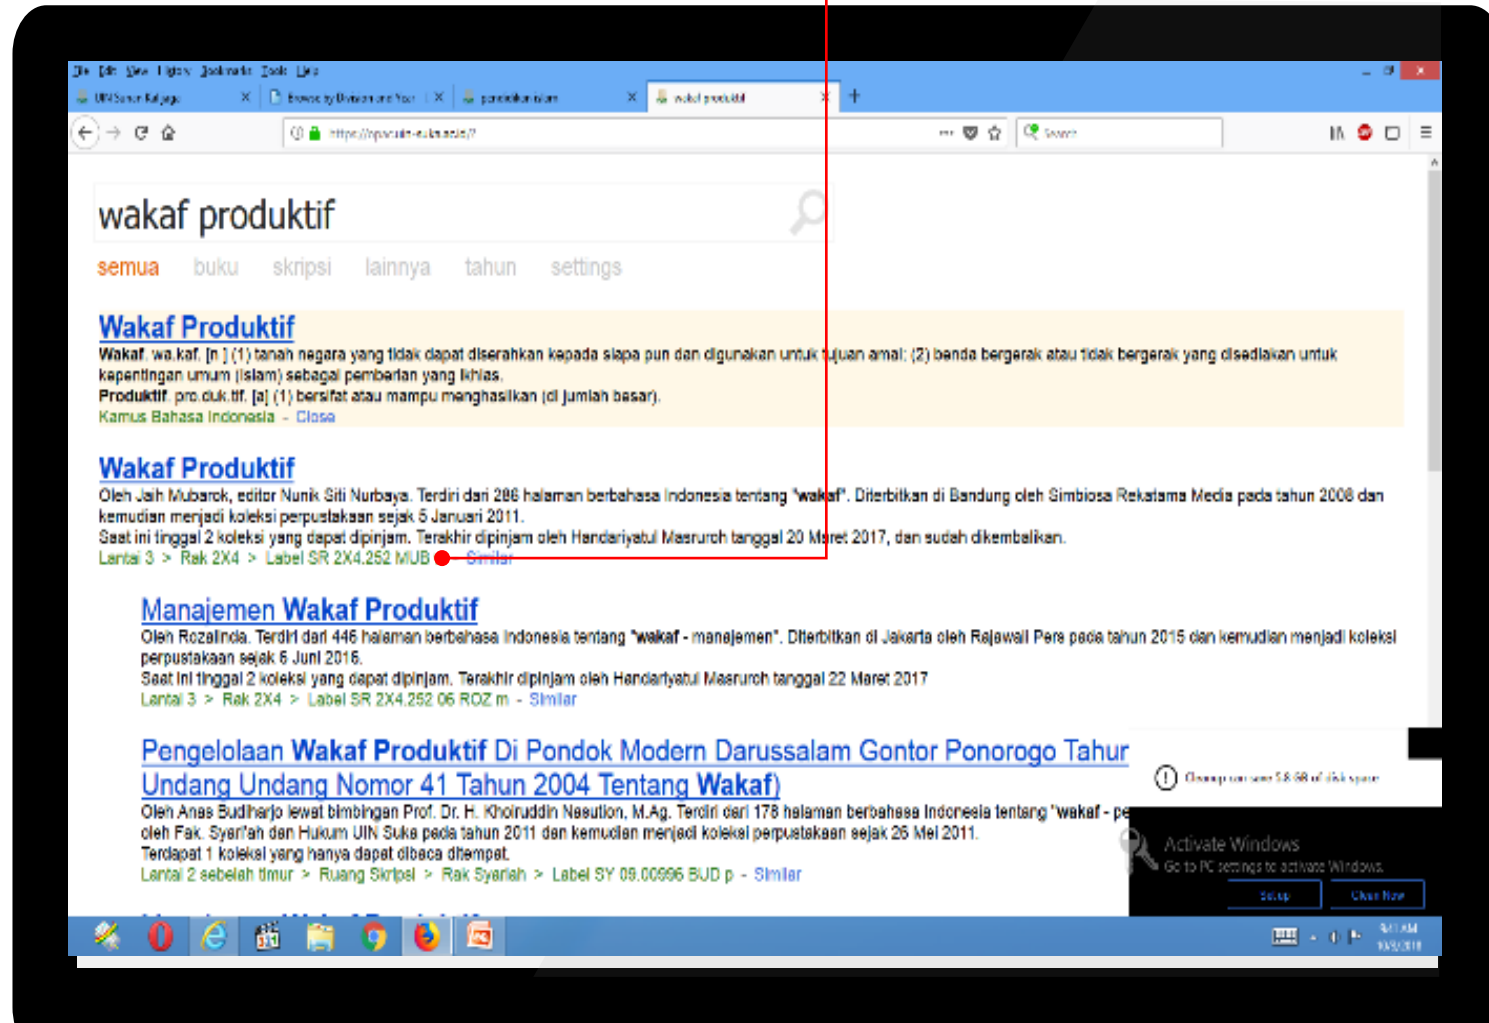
File Edit View History Bookmarks Tools Help

UIN Sunan Kalijaga | Browse by Division and Year | pendidikan islam | wakaf produktif

https://opac.uin-suka.ac.id/?

Search

wakaf produktif

semua buku skripsi lainnya tahun settings

Wakaf Produktif

Wakaf. wa.kaf. [n ] (1) tanah negara yang tidak dapat diserahkan kepada siapa pun dan digunakan untuk tujuan amal; (2) benda bergerak atau tidak bergerak yang disediakan untuk kepentingan umum (Islam) sebagai pemberian yang ikhlas.

Produktif. pro.duk.tif. [a] (1) bersifat atau mampu menghasilkan (dl jumlah besar).

Kamus Bahasa Indonesia - Close

Wakaf Produktif

Oleh Jaih Mubarok, editor Nunik Siti Nurbaya. Terdiri dari 286 halaman berbahasa Indonesia tentang "wakaf". Diterbitkan di Bandung oleh Simbiosa Rekatama Media pada tahun 2008 dan kemudian menjadi koleksi perpustakaan sejak 5 Januari 2011.

Saat ini tinggal 2 koleksi yang dapat dipinjam. Terakhir dipinjam oleh Handariyatul Masruroh tanggal 20 Maret 2017, dan sudah dikembalikan.

Lantai 3 > Rak 2X4 > Label SR 2X4.252 MUB - Similar

Manajemen Wakaf Produktif

Oleh Rozalinda. Terdiri dari 446 halaman berbahasa Indonesia tentang "wakaf - manajemen". Diterbitkan di Jakarta oleh Rajawali Pers pada tahun 2015 dan kemudian menjadi koleksi perpustakaan sejak 6 Juni 2016.

Saat ini tinggal 2 koleksi yang dapat dipinjam. Terakhir dipinjam oleh Handariyatul Masruroh tanggal 22 Maret 2017

Lantai 3 > Rak 2X4 > Label SR 2X4.252 06 ROZ m - Similar

Pengelolaan Wakaf Produktif Di Pondok Modern Darussalam Gontor Ponorogo Tahun Undang Undang Nomor 41 Tahun 2004 Tentang Wakaf)

Oleh Anas Budiharjo lewat bimbingan Prof. Dr. H. Khoiruddin Nasution, M.Ag. Terdiri dari 178 halaman berbahasa Indonesia tentang "wakaf - pe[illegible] oleh Fak. Syari'ah dan Hukum UIN Suka pada tahun 2011 dan kemudian menjadi koleksi perpustakaan sejak 26 Mei 2011.

Terdapat 1 koleksi yang hanya dapat dibaca ditempat.

Lantai 2 sebelah timur > Ruang Skripsi > Rak Syariah > Label SY 09.00996 BUD p - Similar

Cleanup can save 5.8 GB of disk space

Activate Windows
Go to PC settings to activate Windows.

Setup Clean Now

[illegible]